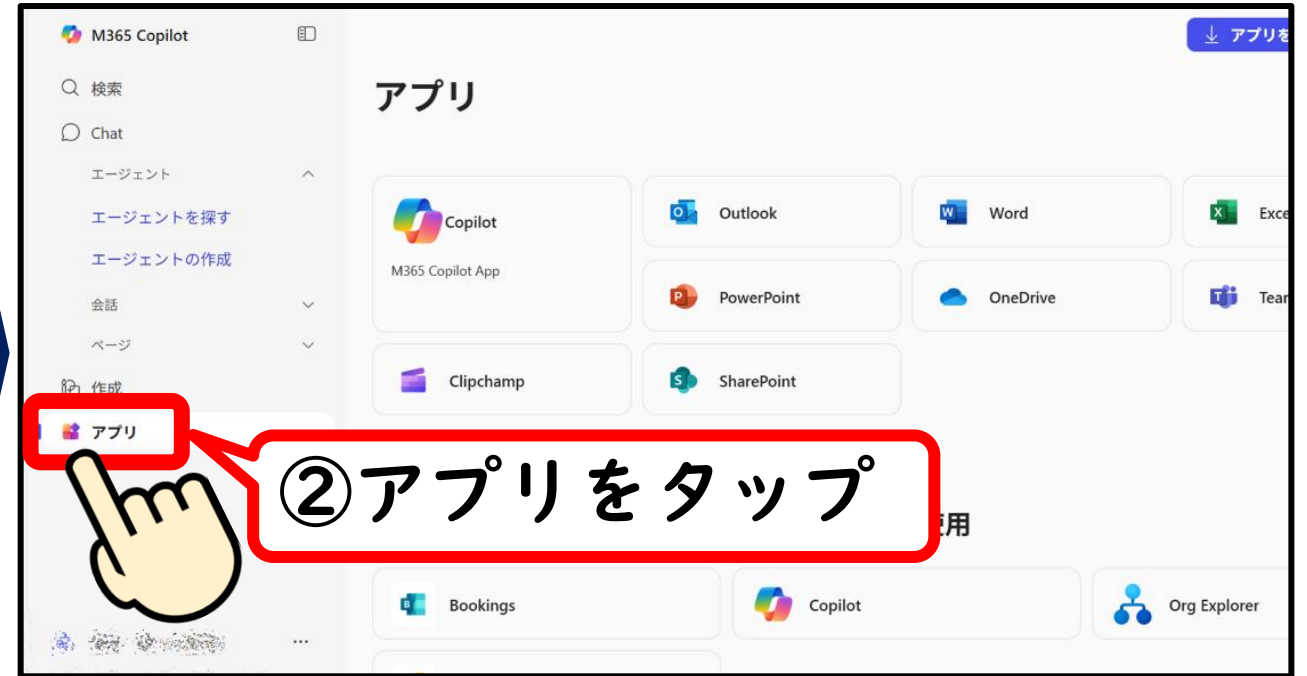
M365 Copilot

検索

Chat

エージェント

エージェントを探す

エージェントの作成

会話

ページ

作成

アプリ

アプリを

アプリ

Copilot

M365 Copilot App

Outlook

Word

Exce

PowerPoint

OneDrive

Tear

Clipchamp

SharePoint

②アプリをタップ

使用

Bookings

Copilot

Org Explorer

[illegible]

...